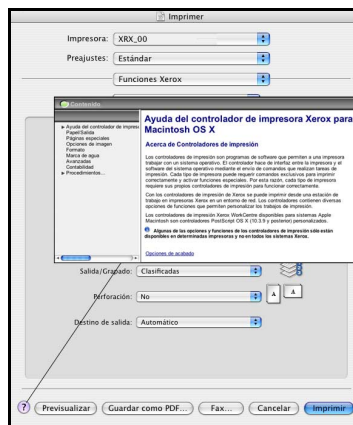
Imprimir

Impresora: XRX_00

Preajustes: Estándar

Funciones Xerox

Contenido

Ayuda del controlador de impreso
Papel/Salida
Páginas especiales
Opciones de imagen
Formato
Marca de agua
Avanzadas
Contabilidad
Procedimientos...

Ayuda del controlador de impresora Xerox para Macintosh OS X

Acerca de Controladores de impresión

Los controladores de impresión son programas de software que permiten a una impresora trabajar con un sistema operativo. El controlador hace de interfaz entre la impresora y el software del sistema operativo mediante el envío de comandos que realizan tareas de impresión. Cada tipo de impresora puede requerir comandos exclusivos para imprimir correctamente y activar funciones especiales. Por esta razón, cada tipo de impresora requiere sus propios controladores de impresión para funcionar correctamente.

Con los controladores de impresión de Xerox se puede imprimir desde una estación de trabajo en impresoras Xerox en un entorno de red. Los controladores contienen diversas opciones de funciones que permiten personalizar los trabajos de impresión.

Los controladores de impresión Xerox WorkCentre disponibles para sistemas Apple Macintosh son controladores PostScript OS X (10.3.9 y posterior) personalizados.

Algunas de las opciones y funciones de los controladores de impresión sólo están disponibles en determinadas impresoras y no en todos los sistemas Xerox.

Opciones de acabado

Salida/Grapado: Clasificadas

Perforación: No

Destino de salida: Automático

?

Previsualizar

Guardar como PDF...

Fax...

Cancelar

Imprimir